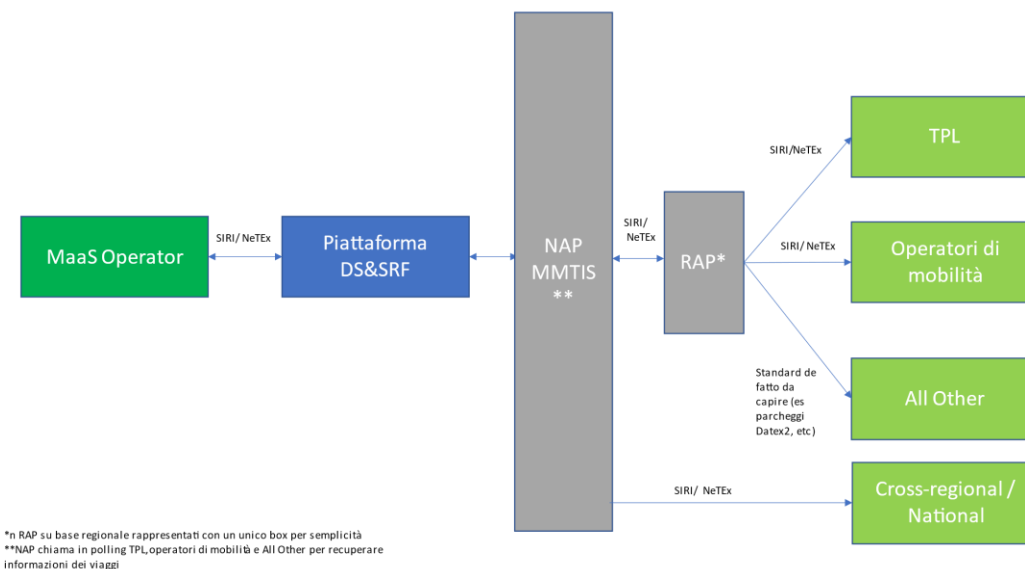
MaaS Operator

SIRI/ NeTEx

Piattaforma DS&SRF

NAP MMTIS **

SIRI/ NeTEx

RAP*

SIRI/NeTEx

TPL

SIRI/ NeTEx

Operatori di mobilità

Standard de fatto da capire (es parcheggi Datex2, etc)

All Other

SIRI/ NeTEx

Cross-regional / National

*n RAP su base regionale rappresentati con un unico box per semplicità
**NAP chiama in polling TPL, operatori di mobilità e All Other per recuperare informazioni dei viaggi